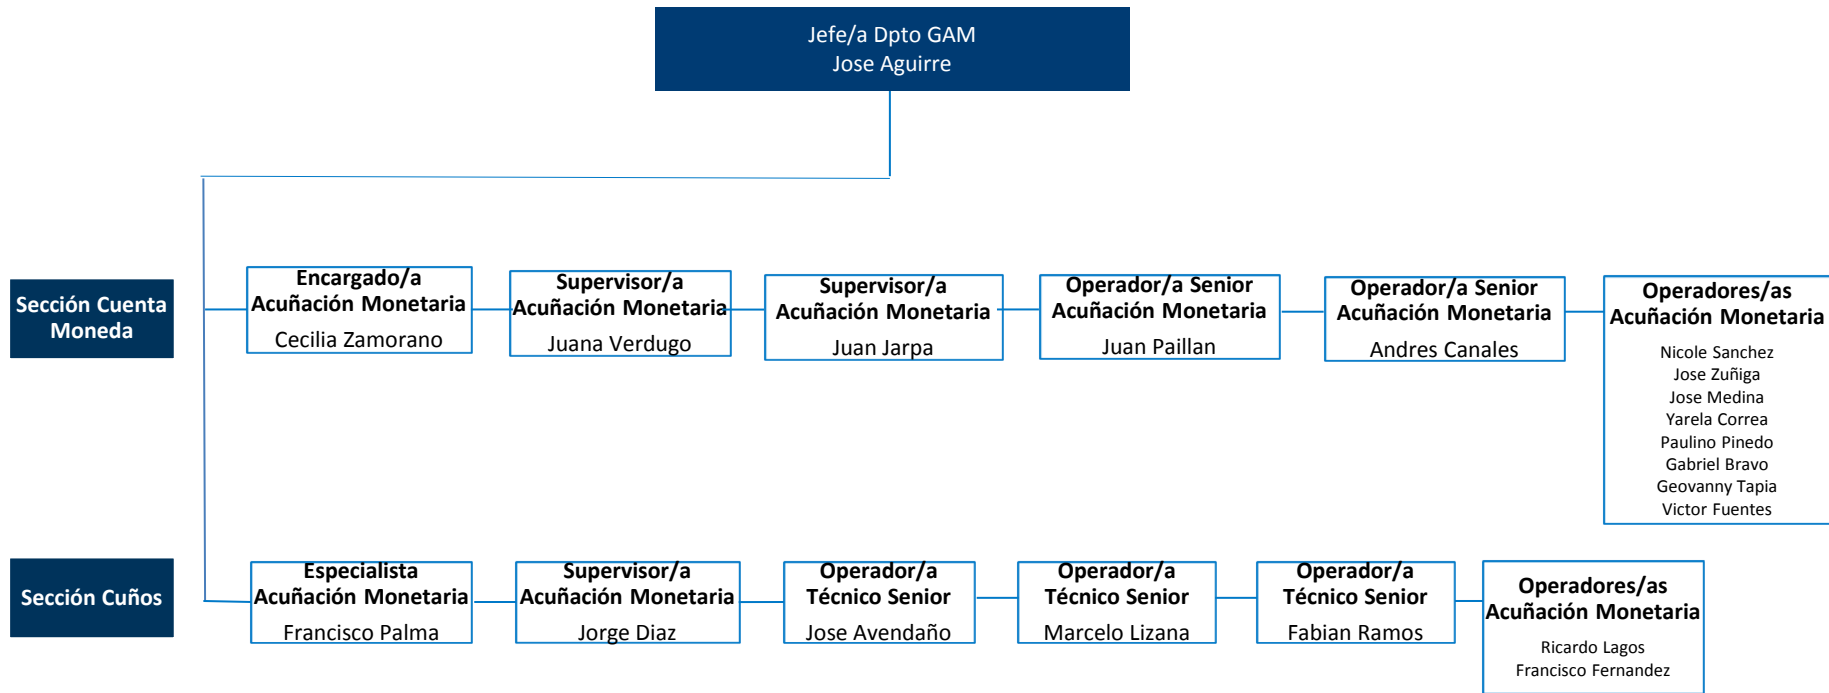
Jefe/a Dpto GAM
Jose Aguirre

Sección Cuenta Moneda

Encargado/a Acuñación Monetaria
Cecilia Zamorano

Supervisor/a Acuñación Monetaria
Juana Verdugo

Supervisor/a Acuñación Monetaria
Juan Jarpa

Operador/a Senior Acuñación Monetaria
Juan Paillan

Operador/a Senior Acuñación Monetaria
Andres Canales

Operadores/as Acuñación Monetaria
Nicole Sanchez
Jose Zuñiga
Jose Medina
Yarela Correa
Paulino Pinedo
Gabriel Bravo
Geovanny Tapia
Victor Fuentes

Sección Cuños

Especialista Acuñación Monetaria
Francisco Palma

Supervisor/a Acuñación Monetaria
Jorge Diaz

Operador/a Técnico Senior
Jose Avendaño

Operador/a Técnico Senior
Marcelo Lizana

Operador/a Técnico Senior
Fabian Ramos

Operadores/as Acuñación Monetaria
Ricardo Lagos
Francisco Fernandez